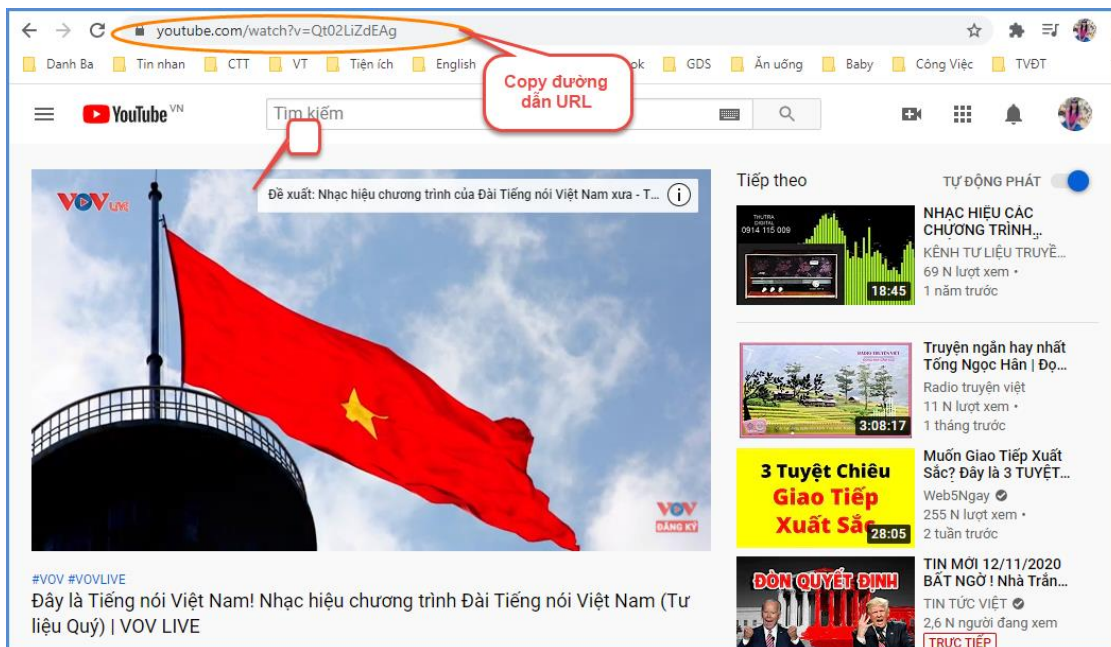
youtube.com/watch?v=Qt02LiZdEAg

Danh Ba  Tin nhan  CTT  VT  Tiện ích  English  ok  GDS  Ăn uống  Baby  Công Việc  TVĐT

Copy đường dẫn URL

YouTube VN

Tìm kiếm

VOV LIVE

Đề xuất: Nhạc hiệu chương trình của Đài Tiếng nói Việt Nam xưa - T...

VOV ĐĂNG KÝ

#VOV #VOVLIVE

Đây là Tiếng nói Việt Nam! Nhạc hiệu chương trình Đài Tiếng nói Việt Nam (Tư liệu Quý) | VOV LIVE

Tiếp theo

TỰ ĐỘNG PHÁT

THUTRA DIGITAL 0914 115 009

18:45

NHẠC HIỆU CÁC CHƯƠNG TRÌNH...
KÊNH TƯ LIỆU TRUYỀ...
69 N lượt xem •
1 năm trước

RADIO TRUYỆN VIỆT

3:08:17

Truyện ngắn hay nhất Tống Ngọc Hân | Đọ...
Radio truyện việt
11 N lượt xem •
1 tháng trước

3 Tuyệt Chiêu Giao Tiếp Xuất Sắc

28:05

Muốn Giao Tiếp Xuất Sắc? Đây là 3 TUYỆT...
Web5Ngay
255 N lượt xem •
2 tuần trước

ĐÒN QUYẾT ĐỊNH

TIN MỚI 12/11/2020 BẤT NGỜ ! Nhà Trắn...
TIN TỨC VIỆT
2,6 N người đang xem
TRỰC TIẾP